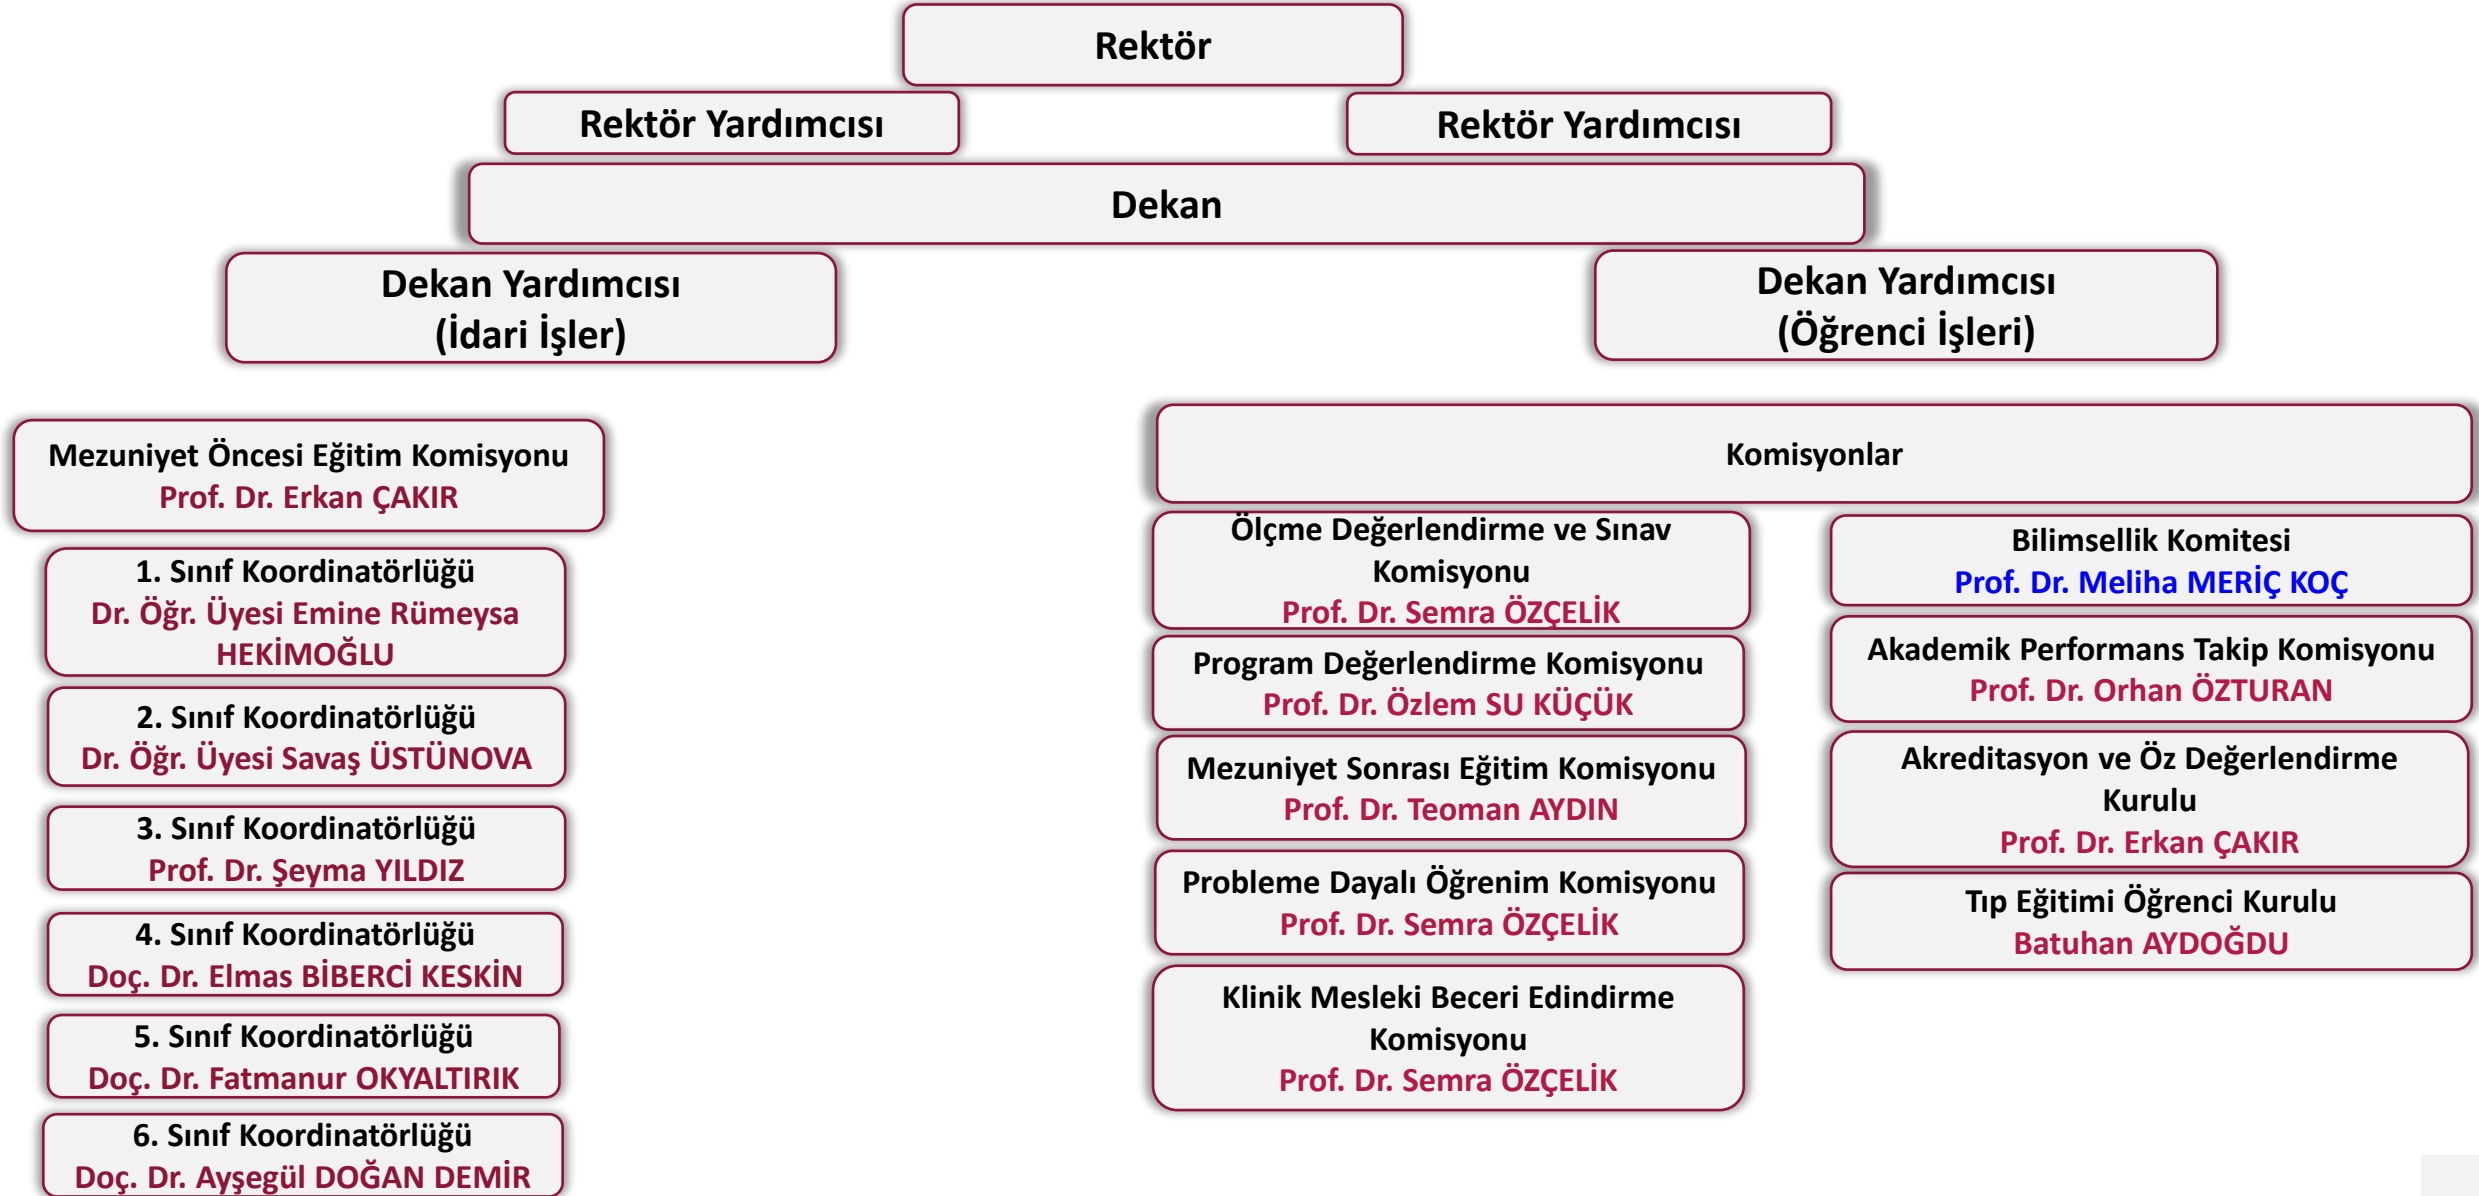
Rektör

Rektör Yardımcısı

Rektör Yardımcısı

Dekan

Dekan Yardımcısı (İdari İşler)

Dekan Yardımcısı (Öğrenci İşleri)

Mezuniyet Öncesi Eğitim Komisyonu
Prof. Dr. Erkan ÇAKIR

1. Sınıf Koordinatörlüğü
Dr. Öğr. Üyesi Emine Rümeysa HEKİMOĞLU

2. Sınıf Koordinatörlüğü
Dr. Öğr. Üyesi Savaş ÜSTÜNOVA

3. Sınıf Koordinatörlüğü
Prof. Dr. Şeyma YILDIZ

4. Sınıf Koordinatörlüğü
Doç. Dr. Elmas BİBERCİ KESKİN

5. Sınıf Koordinatörlüğü
Doç. Dr. Fatmanur OKYALTIRIK

6. Sınıf Koordinatörlüğü
Doç. Dr. Ayşegül DOĞAN DEMİR

Komisyonlar

Ölçme Değerlendirme ve Sınav Komisyonu
Prof. Dr. Semra ÖZÇELİK

Program Değerlendirme Komisyonu
Prof. Dr. Özlem SU KÜÇÜK

Mezuniyet Sonrası Eğitim Komisyonu
Prof. Dr. Teoman AYDIN

Probleme Dayalı Öğrenim Komisyonu
Prof. Dr. Semra ÖZÇELİK

Klinik Mesleki Beceri Edindirme Komisyonu
Prof. Dr. Semra ÖZÇELİK

Bilimsellik Komitesi
Prof. Dr. Meliha MERİÇ KOÇ

Akademik Performans Takip Komisyonu
Prof. Dr. Orhan ÖZTURAN

Akreditasyon ve Öz Değerlendirme Kurulu
Prof. Dr. Erkan ÇAKIR

Tıp Eğitimi Öğrenci Kurulu
Batuhan AYDOĞDU